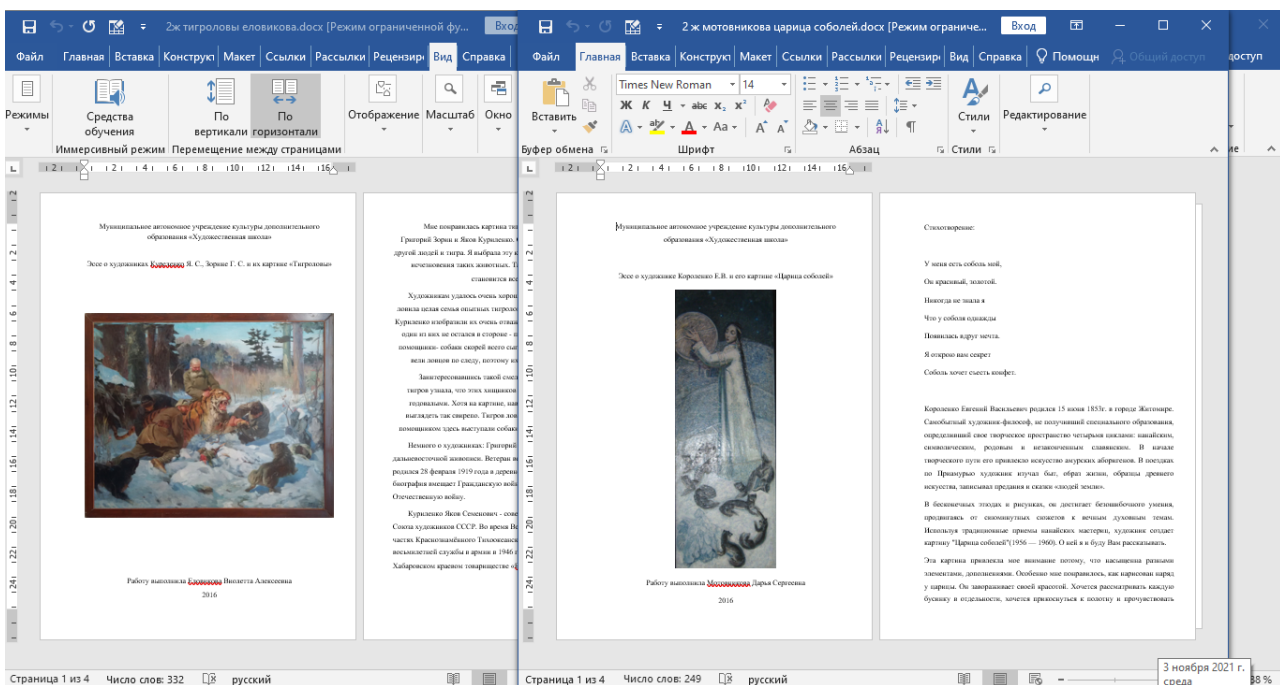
2ж тигроловы еловикова.docx [Режим ограниченной фу... Вход

Файл Главная Вставка Конструкт Макет Ссылки Рассылки Рецензир Вид Справка

Режимы Средства обучения По вертикали По горизонтали Отображение Масштаб Окно

Иммерсивный режим Перемещение между страницами

Муниципальное автономное учреждение культуры дополнительного образования «Художественная школа»

Эссе о художниках Куриленко Я. С., Зорине Г. С. и их картине «Тигроловы»

Работу выполнила Еловикова Виолетта Алексеевна

2016

Мне понравилась картина ти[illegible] Григорий Зорин и Яков Куриленко. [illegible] другой людей и тигра. Я выбрала эту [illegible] исчезновения таких животных. Т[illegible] становится во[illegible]

Художникам удалось очень хорош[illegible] ловила целая семья опытных тигролов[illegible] Куриленко изобразили их очень отваж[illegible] один из них не остался в стороне - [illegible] помощником- собаки скорей всего сы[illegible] вели ловцов по следу, потому ко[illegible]

Заинтересовавшись такой смел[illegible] тигров узнала, что этих хищников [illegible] годовалыми. Хотя на картине, на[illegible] выглядеть так свирепо. Тигров ло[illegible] помощником здесь выступали собак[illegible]

Немного о художниках: Григорий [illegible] дальневосточной живописи. Ветеран в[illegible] родился 28 февраля 1919 года в деревн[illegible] биография вмещает Гражданскую вой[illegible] Отечественную войну.

Куриленко Яков Семенович - сове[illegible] Союза художников СССР. Во время Ве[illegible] частях Краснознамённого Тихоокеанск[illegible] восьмилетней службы в армии в 1946 г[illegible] Хабаровском краевом товариществе «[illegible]

2 ж мотовникова царица соболей.docx [Режим ограниче... Вход

Файл Главная Вставка Конструкт Макет Ссылки Рассылки Рецензир Вид Справка Помощн Общий доступ

Вставить Times New Roman 14 Ж К Ч abc $x_2$ $x^2$ А Аа Стили Редактирование

Буфер обмена Шрифт Абзац Стили

Муниципальное автономное учреждение культуры дополнительного образования «Художественная школа»

Эссе о художнике Короленко Е.В. и его картине «Царица соболей»

Работу выполнила Мотовникова Дарья Сергеевна

2016

Стихотворение:

У меня есть соболь мой,

Он красивый, золотой.

Никогда не знала я

Что у соболя одежды

Появилась вдруг мечта.

Я открою вам секрет

Соболь хочет съесть конфет.

Короленко Евгений Васильевич родился 15 июня 1953г. в городе Житомире. Самобытный художник-философ, не получивший специального образования, определивший свое творческое пространство четырьмя циклами: нанайским, символическим, родовым и незаконченным славянским. В начале творческого пути его привлекло искусство амурских аборигенов. В поездках по Приамурью художник изучал быт, образ жизни, образцы древнего искусства, записывал предания и сказки «людей земли».

В бесконечных этюдах и рисунках, он достигает безошибочного умения, продвигаясь от сиюминутных сюжетов к вечным духовным темам. Используя традиционные приемы нанайских мастериц, художник создает картину "Царица соболей"(1956 — 1960). О ней я и буду Вам рассказывать.

Эта картина привлекла мое внимание потому, что насыщенна разными элементами, дополнениями. Особенно мне понравилось, как нарисован наряд у царицы. Он завораживает своей красотой. Хочется рассматривать каждую бусинку в отдельности, хочется прикоснуться к полотну и прочувствовать

Страница 1 из 4 Число слов: 332 русский

Страница 1 из 4 Число слов: 249 русский

3 ноября 2021 г. среда

38 %